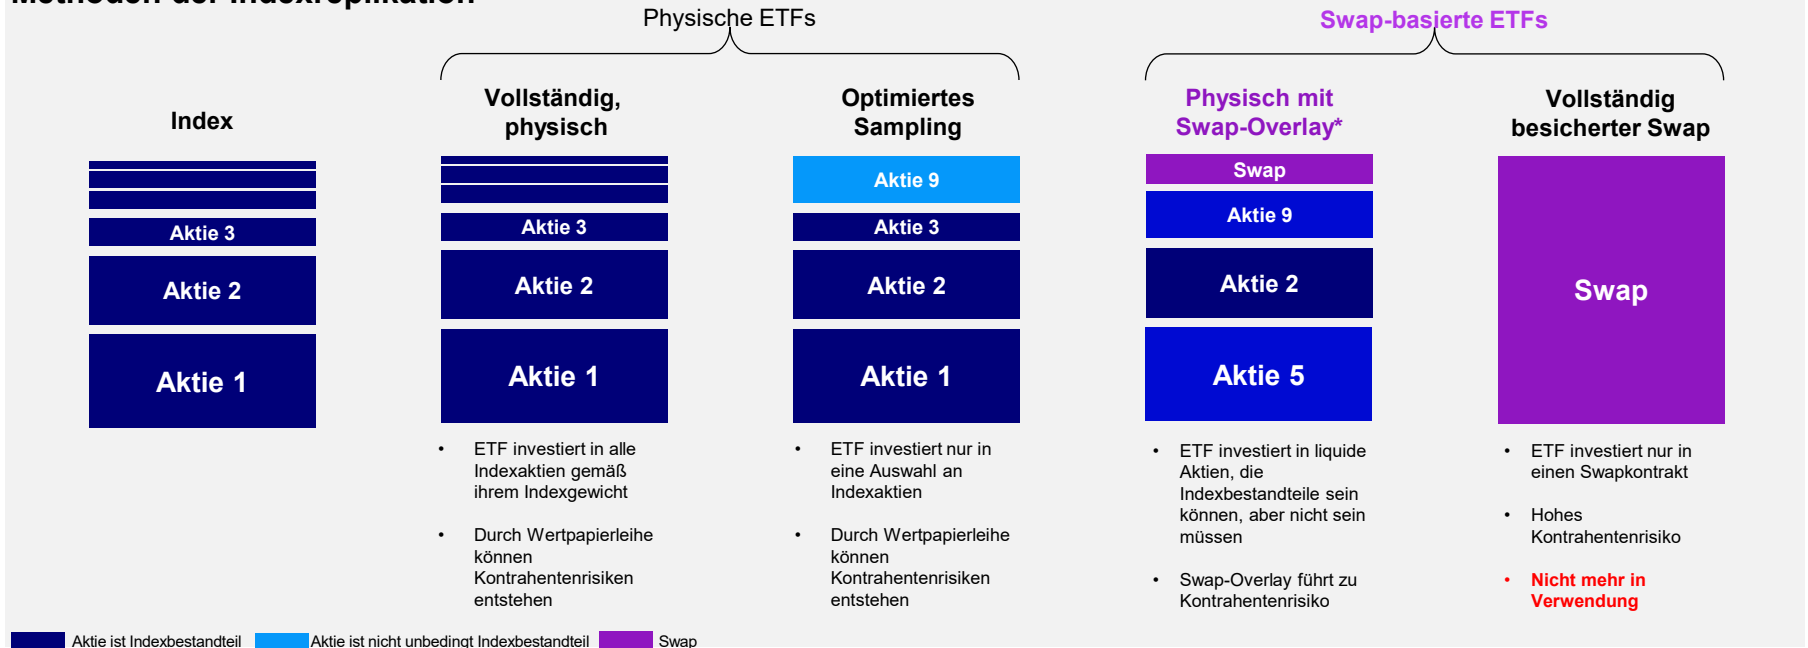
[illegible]

Physische ETFs

Swap-basierte ETFs

Index

Aktie 3

Aktie 2

Aktie 1

Vollständig, physisch

Aktie 3

Aktie 2

Aktie 1

- ETF investiert in alle Indexaktien gemäß ihrem Indexgewicht
- Durch Wertpapierleihe können Kontrahentenrisiken entstehen

Optimiertes Sampling

Aktie 9

Aktie 3

Aktie 2

Aktie 1

- ETF investiert nur in eine Auswahl an Indexaktien
- Durch Wertpapierleihe können Kontrahentenrisiken entstehen

Physisch mit Swap-Overlay*

Swap

Aktie 9

Aktie 2

Aktie 5

- ETF investiert in liquide Aktien, die Indexbestandteile sein können, aber nicht sein müssen
- Swap-Overlay führt zu Kontrahentenrisiko

Vollständig besicherter Swap

Swap

- ETF investiert nur in einen Swapkontrakt
- Hohes Kontrahentenrisiko
- Nicht mehr in Verwendung

Aktie ist Indexbestandteil Aktie ist nicht unbedingt Indexbestandteil Swap